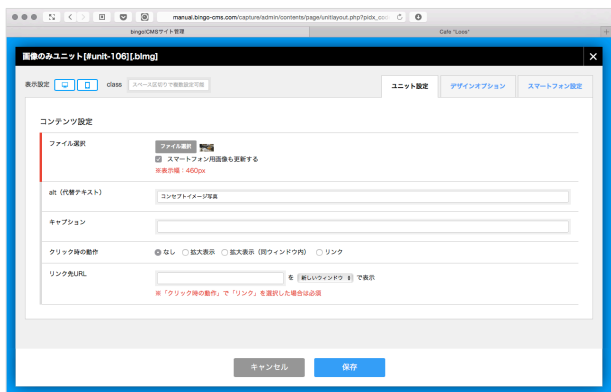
manual.bingo-cms.com/capture/admin/contents/page/unitlayout.php?pidx_cod

bingo!CMSサイト管理

Cafe "Lose"

画像のみユニット[#unit-106][.blmg]

表示設定

class

スペース区切りで複数設定可能

ユニット設定

デザインオプション

スマートフォン設定

コンテンツ設定

ファイル選択

ファイル選択

スマートフォン用画像も更新する

※表示幅：460px

alt（代替テキスト）

コンセプトイメージ写真

キャプション

クリック時の動作

なし

拡大表示

拡大表示（同ウィンドウ内）

リンク

リンク先URL

を

新しいウィンドウ

で表示

※「クリック時の動作」で「リンク」を選択した場合は必須

キャンセル

保存